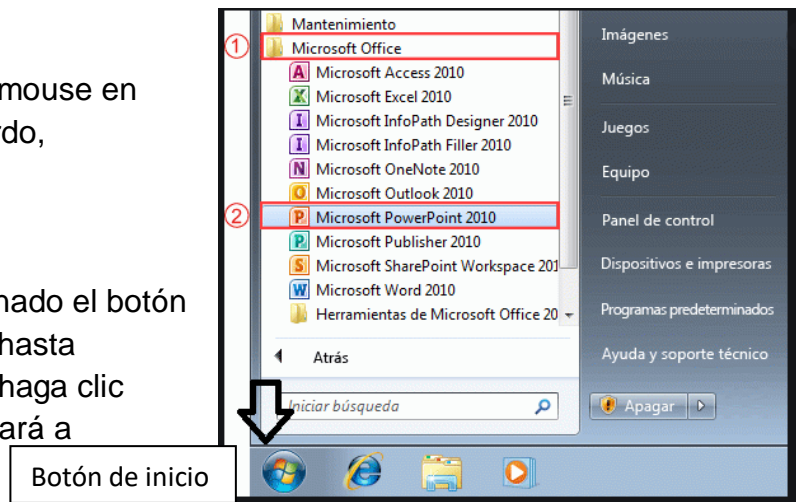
mouse en
rdo,

nado el botón
hasta
haga clic
ará a

Mantenimiento
① Microsoft Office
Microsoft Access 2010
Microsoft Excel 2010
Microsoft InfoPath Designer 2010
Microsoft InfoPath Filler 2010
Microsoft OneNote 2010
Microsoft Outlook 2010
② Microsoft PowerPoint 2010
Microsoft Publisher 2010
Microsoft SharePoint Workspace 201
Microsoft Word 2010
Herramientas de Microsoft Office 20
Atrás
Iniciar búsqueda

Imágenes
Música
Juegos
Equipo
Panel de control
Dispositivos e impresoras
Programas predeterminados
Ayuda y soporte técnico
Apagar

Botón de inicio